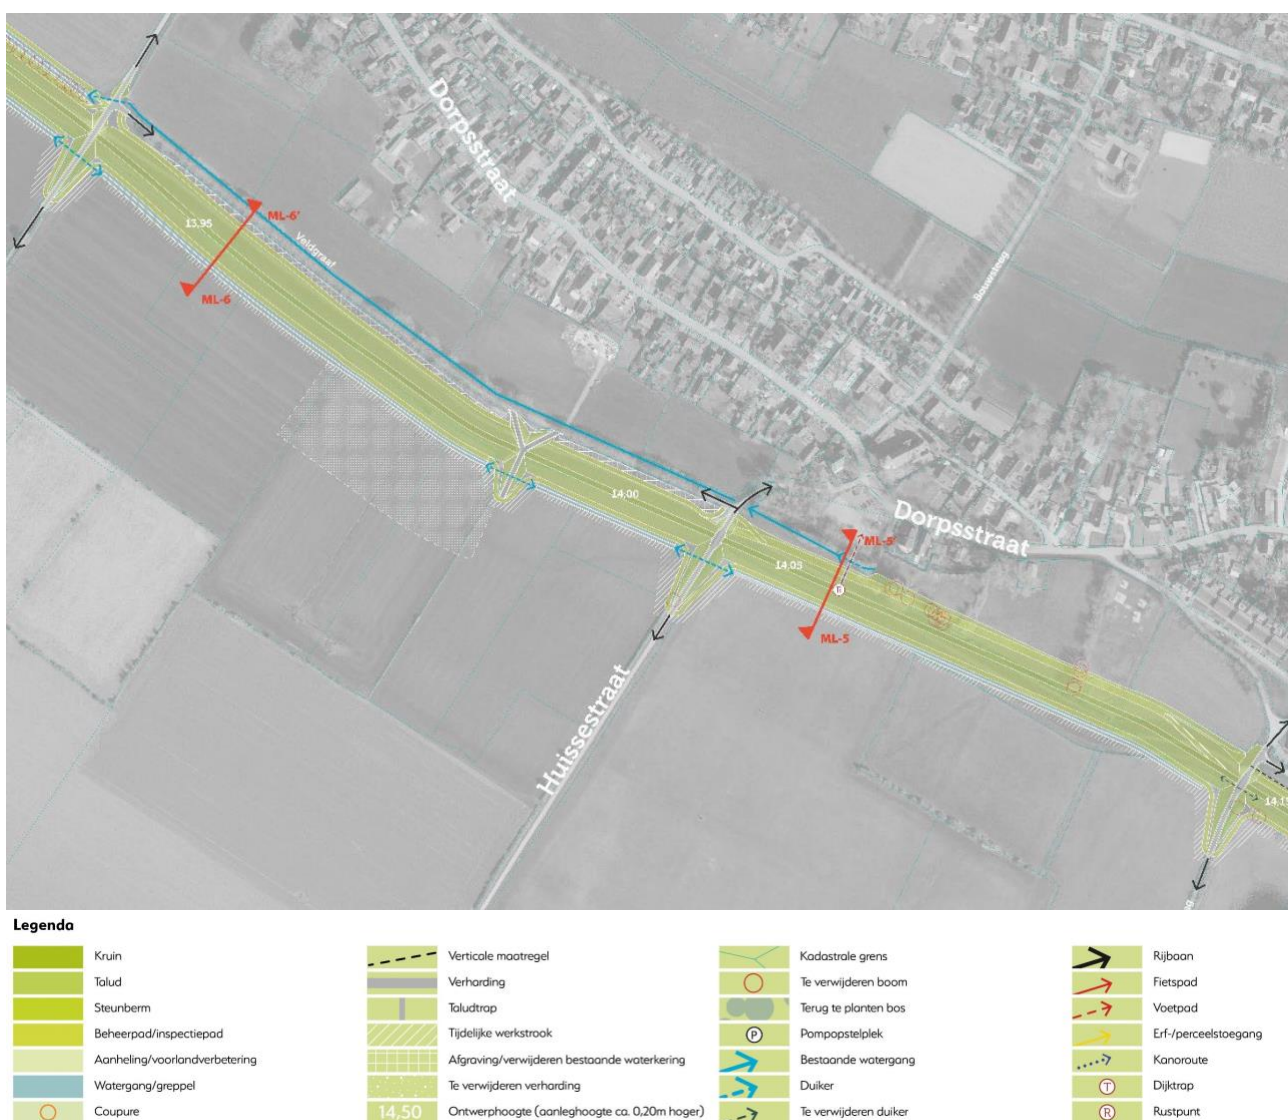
Dorpsstraat

13,95

ML-6'

ML-6

Veldgraaf

14,00

Dorpsstraat

ML-5'

14,05

ML-5

Huissestraat

14,1

Legenda

Kruin
Talud
Steunberm
Beheerpad/inspectiepad
Aanheling/voorlandverbetering
Watergang/greppel
Coupure

Verticale maatregel
Verharding
Taludtrap
Tijdelijke werkstrook
Afgraving/verwijderen bestaande waterkering
Te verwijderen verharding
14,50 Ontwerphoogte (aanleghoogte ca. 0,20m hoger)

Kadastrale grens
Te verwijderen boom
Terug te planten bos
P Pompopstelplek
Bestaande watergang
Duiker
Te verwijderen duiker

Rijbaan
Fietspad
Voetpad
Erf-/perceelstoegang
Kanoroute
T Dijktrap
R Rustpunt